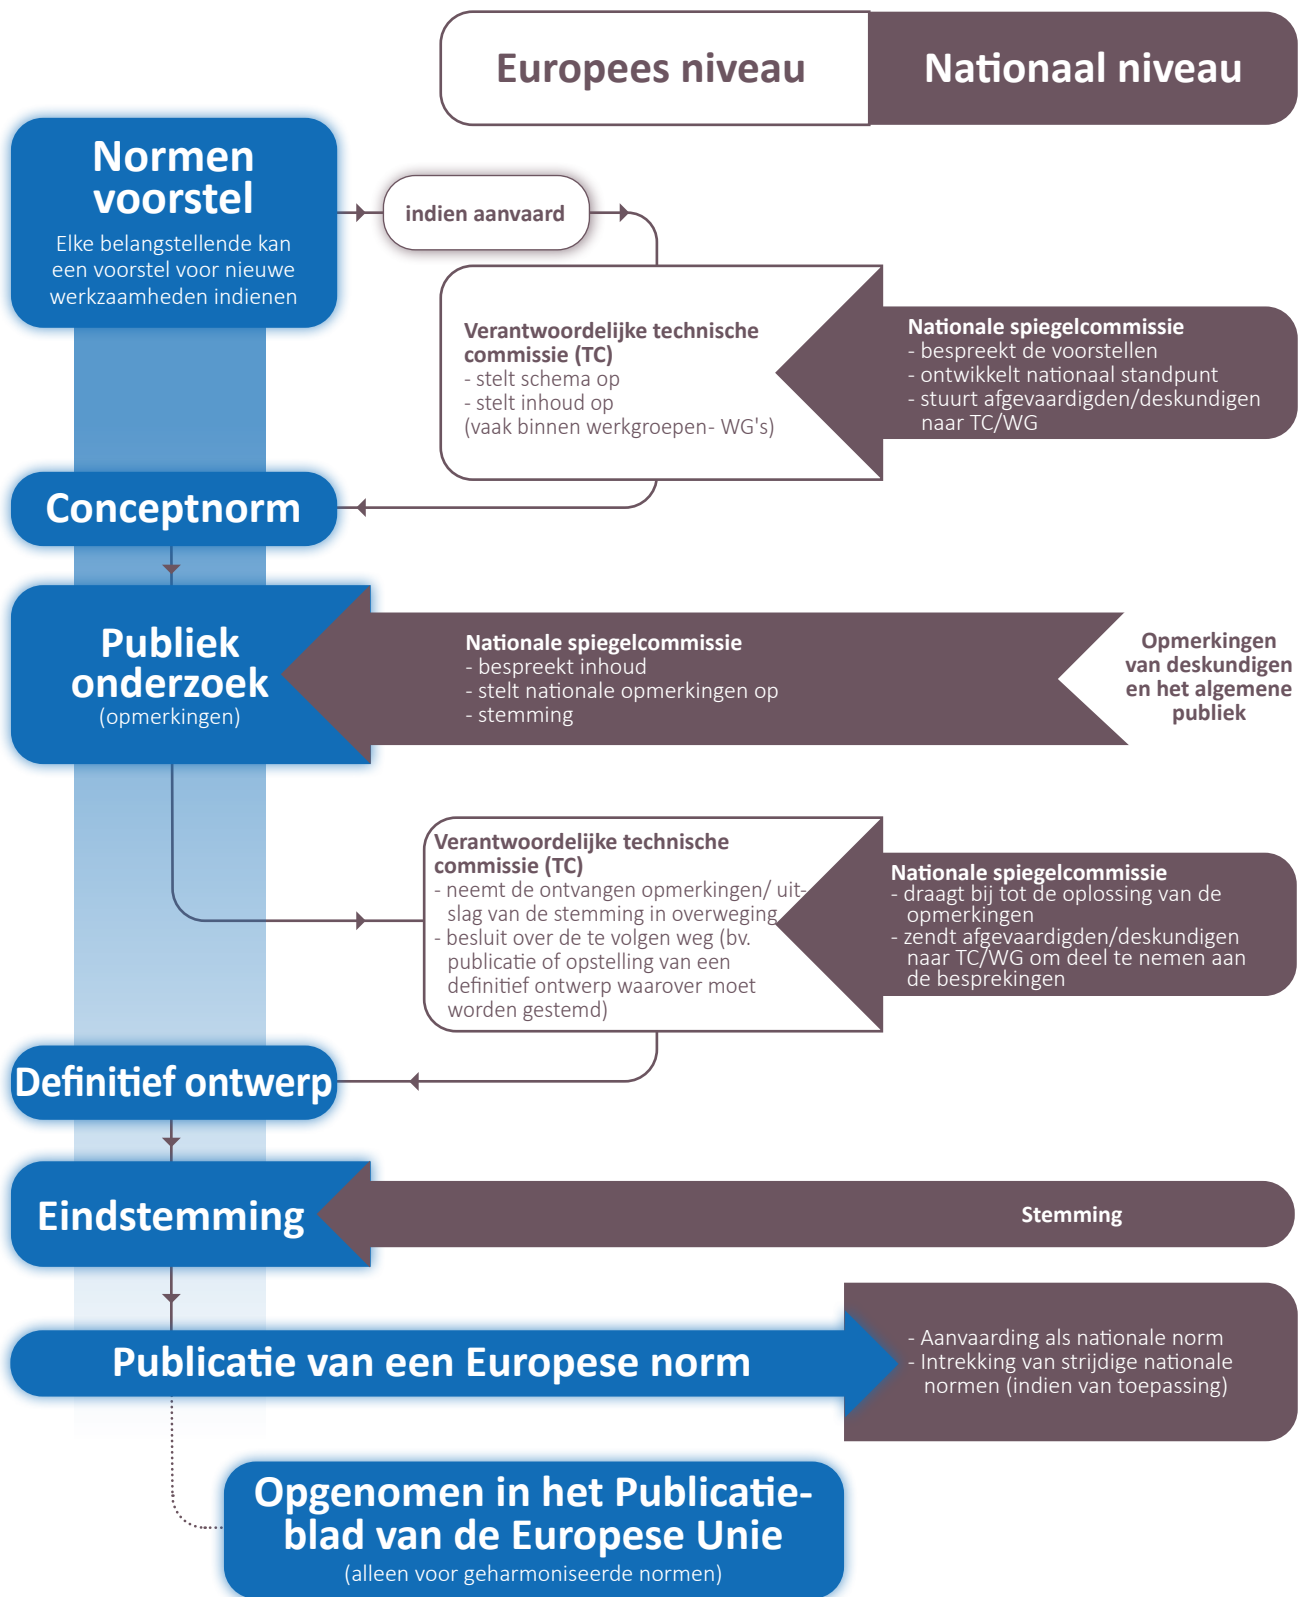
Europees niveau

Nationaal niveau

Normen voorstel

Elke belangstellende kan een voorstel voor nieuwe werkzaamheden indienen

indien aanvaard

Verantwoordelijke technische commissie (TC)
- stelt schema op
- stelt inhoud op
(vaak binnen werkgroepen- WG's)

Nationale spiegelcommissie
- bespreekt de voorstellen
- ontwikkelt nationaal standpunt
- stuurt afgevaardigden/deskundigen naar TC/WG

Conceptnorm

Publiek onderzoek
(opmerkingen)

Nationale spiegelcommissie
- bespreekt inhoud
- stelt nationale opmerkingen op
- stemming

Opmerkingen van deskundigen en het algemene publiek

Verantwoordelijke technische commissie (TC)
- neemt de ontvangen opmerkingen/ uitslag van de stemming in overweging
- besluit over de te volgen weg (bv. publicatie of opstelling van een definitief ontwerp waarover moet worden gestemd)

Nationale spiegelcommissie
- draagt bij tot de oplossing van de opmerkingen
- zendt afgevaardigden/deskundigen naar TC/WG om deel te nemen aan de besprekingen

Definitief ontwerp

Eindstemming

Stemming

Publicatie van een Europese norm

- Aanvaarding als nationale norm
- Intrekking van strijdige nationale normen (indien van toepassing)

Opgenomen in het Publicatieblad van de Europese Unie
(alleen voor geharmoniseerde normen)